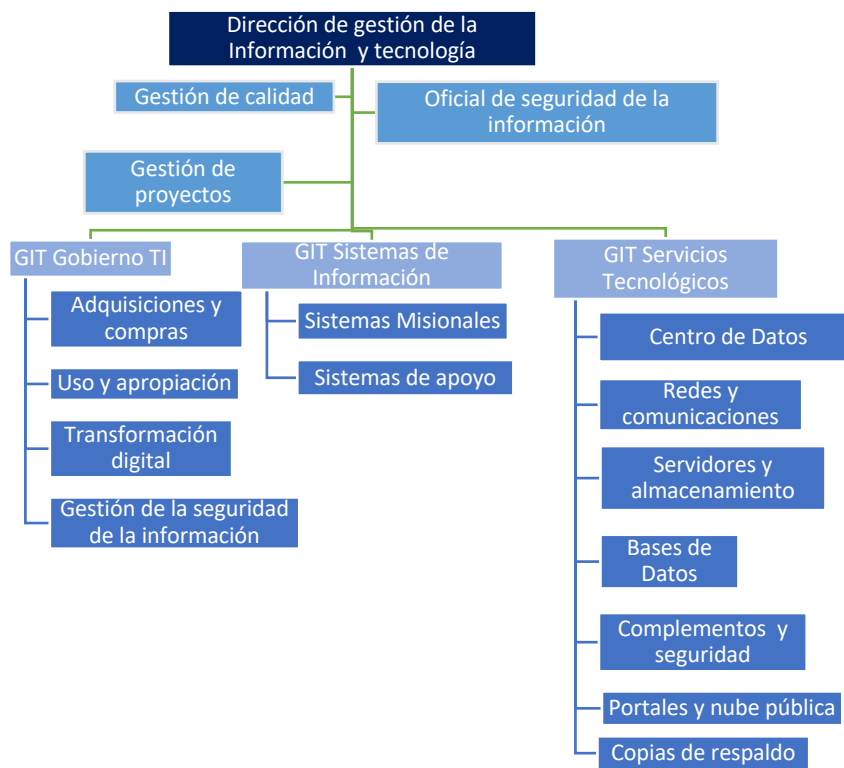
Dirección de gestión de la Información  y tecnología

Gestión de calidad

Oficial de seguridad de la información

Gestión de proyectos

GIT Gobierno TI

Adquisiciones y compras

Uso y apropiación

Transformación digital

Gestión de la seguridad de la información

GIT Sistemas de Información

Sistemas Misionales

Sistemas de apoyo

GIT Servicios Tecnológicos

Centro de Datos

Redes y comunicaciones

Servidores y almacenamiento

Bases de Datos

Complementos  y seguridad

Portales y nube pública

Copias de respaldo